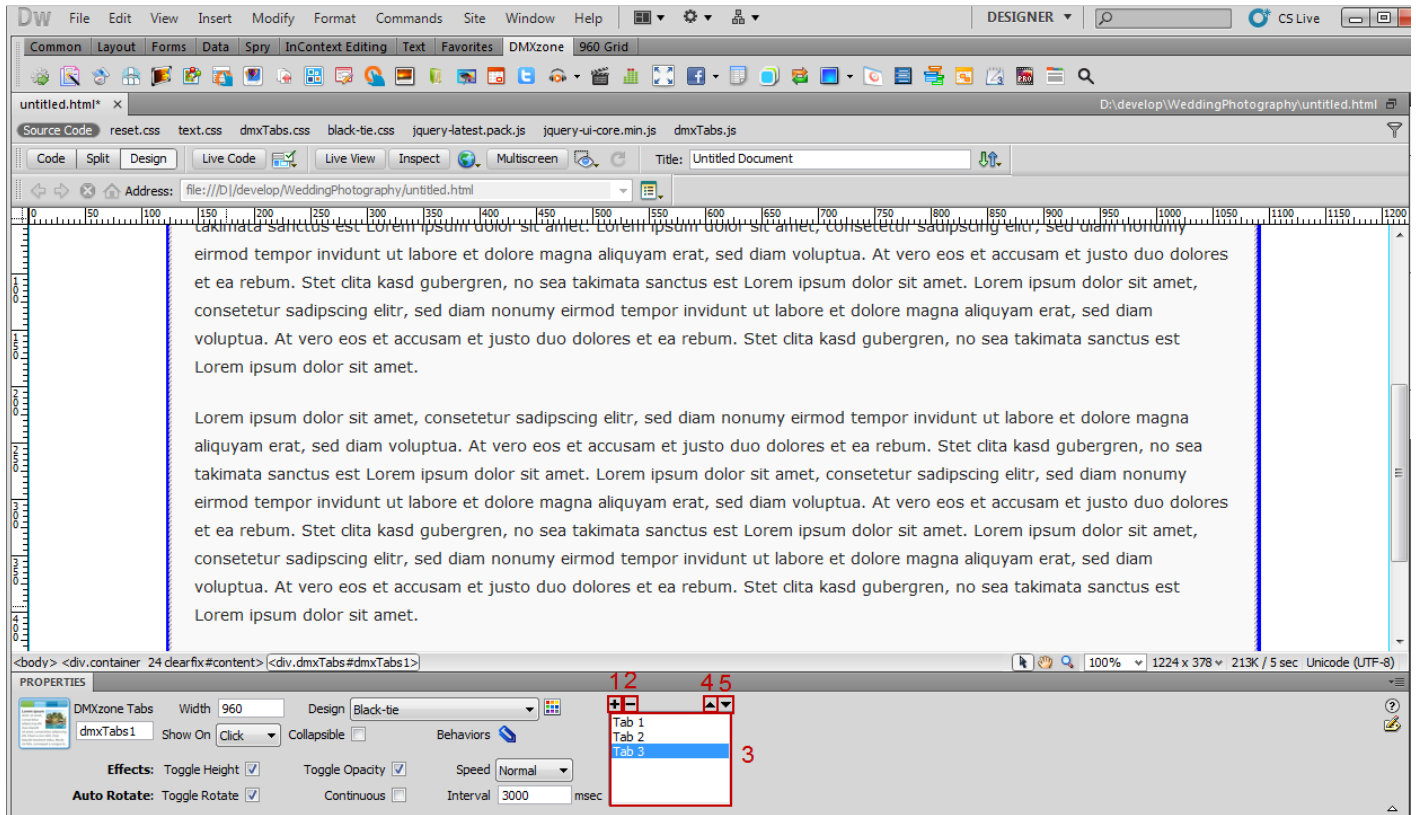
Dw File Edit View Insert Modify Format Commands Site Window Help DESIGNER CS Live

Common Layout Forms Data Spry InContext Editing Text Favorites DMXzone 960 Grid

untitled.html* × D:\develop\WeddingPhotography\untitled.html

Source Code reset.css text.css dmxTabs.css black-tie.css jquery-latest.pack.js jquery-ui-core.min.js dmxTabs.js

Code Split Design Live Code Live View Inspect Multiscreen Title: Untitled Document

Address: file:///D|/develop/WeddingPhotography/untitled.html

0 50 100 150 200 250 300 350 400 450 500 550 600 650 700 750 800 850 900 950 1000 1050 1100 1150 1200

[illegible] eirmod tempor invidunt ut labore et dolore magna aliquyam erat, sed diam voluptua. At vero eos et accusam et justo duo dolores et ea rebum. Stet clita kasd gubergren, no sea takimata sanctus est Lorem ipsum dolor sit amet. Lorem ipsum dolor sit amet, consetetur sadipscing elitr, sed diam nonumy eirmod tempor invidunt ut labore et dolore magna aliquyam erat, sed diam voluptua. At vero eos et accusam et justo duo dolores et ea rebum. Stet clita kasd gubergren, no sea takimata sanctus est Lorem ipsum dolor sit amet.

Lorem ipsum dolor sit amet, consetetur sadipscing elitr, sed diam nonumy eirmod tempor invidunt ut labore et dolore magna aliquyam erat, sed diam voluptua. At vero eos et accusam et justo duo dolores et ea rebum. Stet clita kasd gubergren, no sea takimata sanctus est Lorem ipsum dolor sit amet. Lorem ipsum dolor sit amet, consetetur sadipscing elitr, sed diam nonumy eirmod tempor invidunt ut labore et dolore magna aliquyam erat, sed diam voluptua. At vero eos et accusam et justo duo dolores et ea rebum. Stet clita kasd gubergren, no sea takimata sanctus est Lorem ipsum dolor sit amet. Lorem ipsum dolor sit amet, consetetur sadipscing elitr, sed diam nonumy eirmod tempor invidunt ut labore et dolore magna aliquyam erat, sed diam voluptua. At vero eos et accusam et justo duo dolores et ea rebum. Stet clita kasd gubergren, no sea takimata sanctus est Lorem ipsum dolor sit amet.

<body> <div.container 24 clearfix#content> <div.dmxTabs#dmxTabs1> 100% 1224 x 378 213K / 5 sec Unicode (UTF-8)

PROPERTIES

DMXzone Tabs Width 960 Design Black-tie
dmxTabs1 Show On Click Collapsible Behaviors
Effects: Toggle Height Toggle Opacity Speed Normal
Auto Rotate: Toggle Rotate Continuous Interval 3000 msec

1 2 4 5
Tab 1
Tab 2
Tab 3
3